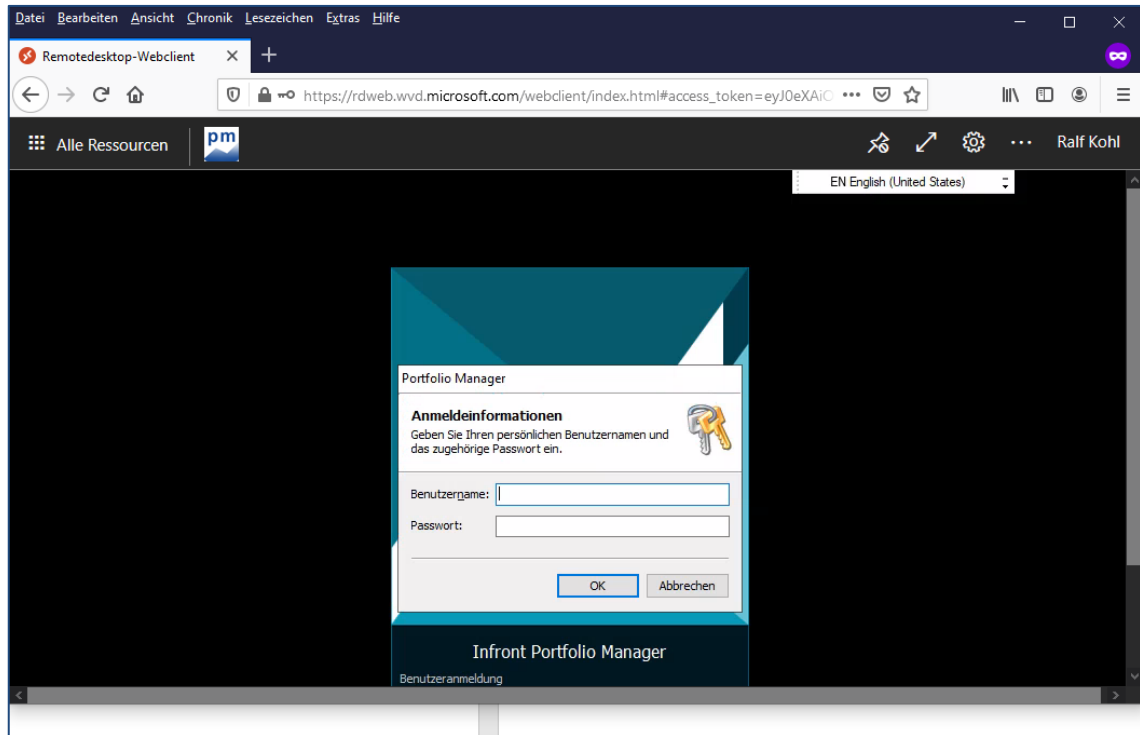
Datei Bearbeiten Ansicht Chronik Lesezeichen Extras Hilfe

Remotedesktop-Webclient ×

https://rdweb.wvd.microsoft.com/webclient/index.html#access_token=eyJ0eXAiO •••

Alle Ressourcen

pm

Ralf Kohl

EN English (United States)

Portfolio Manager

Anmeldeinformationen

Geben Sie Ihren persönlichen Benutzernamen und das zugehörige Passwort ein.

Benutzername:

Passwort:

OK

Abbrechen

Infront Portfolio Manager

Benutzeranmeldung